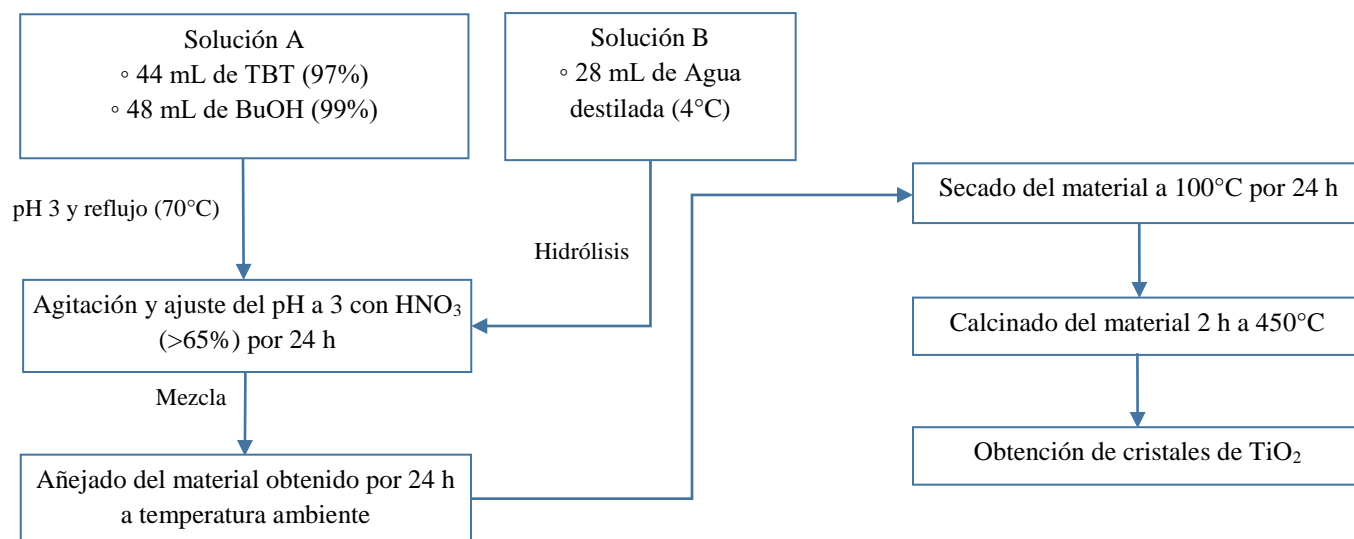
Solución A
◦ 44 mL de TBT (97%)
◦ 48 mL de BuOH (99%)

Solución B
◦ 28 mL de Agua destilada (4°C)

pH 3 y reflujo (70°C)

Hidrólisis

Agitación y ajuste del pH a 3 con $HNO_3$ (>65%) por 24 h

Mezcla

Añejado del material obtenido por 24 h a temperatura ambiente

Secado del material a 100°C por 24 h

Calcinado del material 2 h a 450°C

Obtención de cristales de $TiO_2$